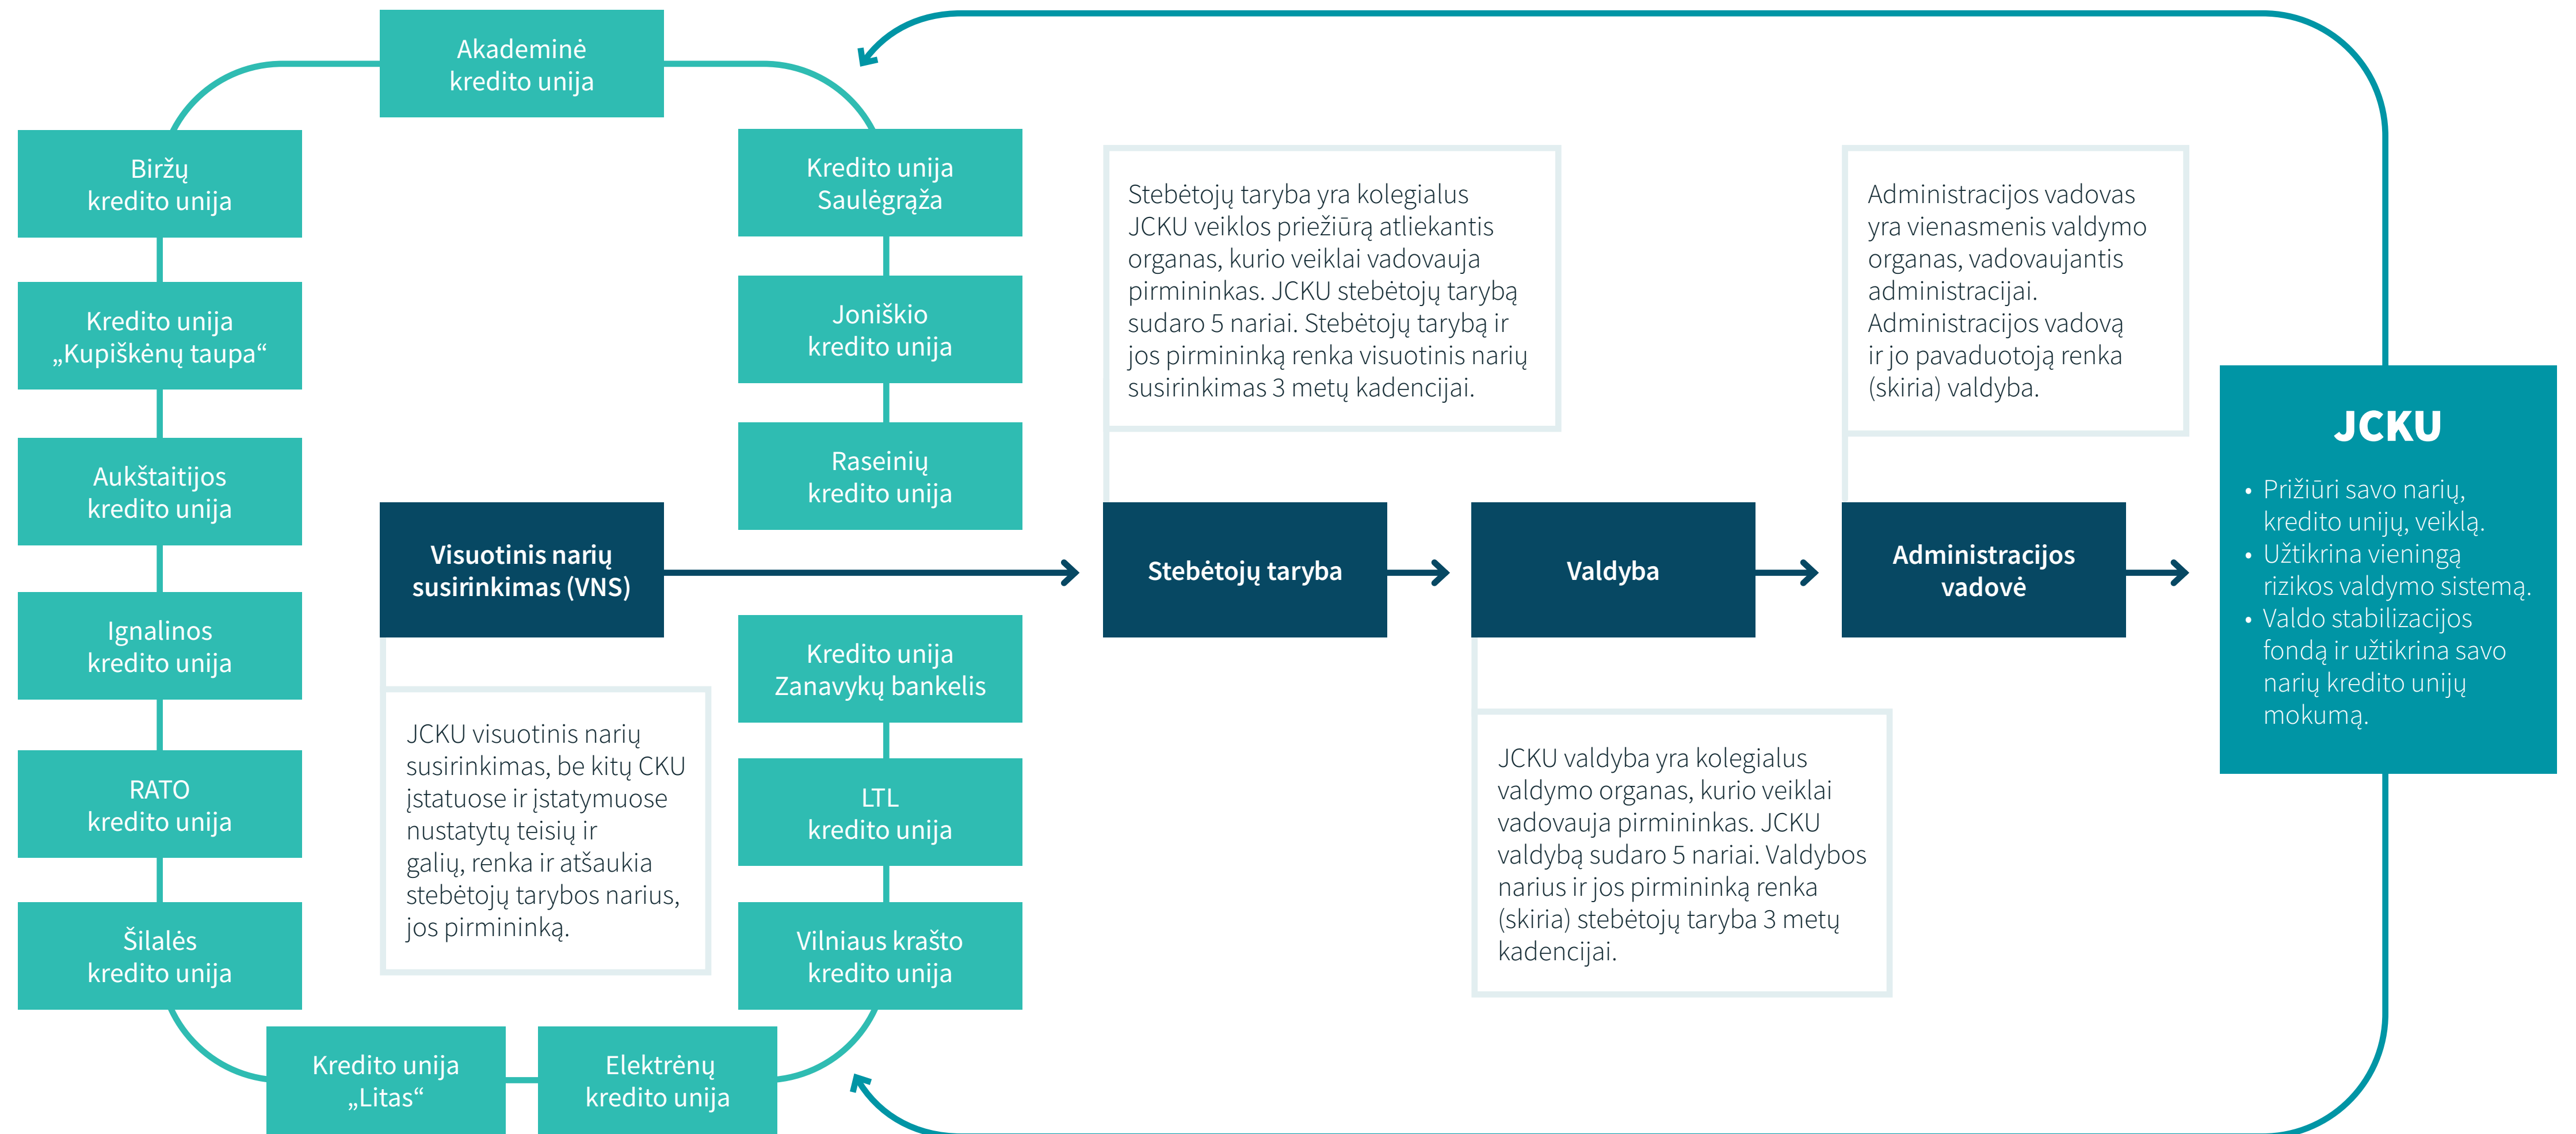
Akademinė kredito unija

Biržų kredito unija

Kredito unija Saulėgrąža

Kredito unija „Kupiškėnų taupa“

Joniškio kredito unija

Aukštaitijos kredito unija

Raseinių kredito unija

Visuotinis narių susirinkimas (VNS)

Ignalinos kredito unija

Kredito unija Zanavykų bankelis

RATO kredito unija

LTL kredito unija

Šilalės kredito unija

Vilniaus krašto kredito unija

Kredito unija „Litas“

Elektrėnų kredito unija

JCKU visuotinis narių susirinkimas, be kitų CKU įstatuose ir įstatymuose nustatytų teisių ir galių, renka ir atšaukia stebėtojų tarybos narius, jos pirmininką.

Stebėtojų taryba yra kolegialus JCKU veiklos priežiūrą atliekantis organas, kurio veiklai vadovauja pirmininkas. JCKU stebėtojų tarybą sudaro 5 nariai. Stebėtojų tarybą ir jos pirmininką renka visuotinis narių susirinkimas 3 metų kadencijai.

Stebėtojų taryba

Valdyba

JCKU valdyba yra kolegialus valdymo organas, kurio veiklai vadovauja pirmininkas. JCKU valdybą sudaro 5 nariai. Valdybos narius ir jos pirmininką renka (skiria) stebėtojų taryba 3 metų kadencijai.

Administracijos vadovas yra vienasmenis valdymo organas, vadovaujantis administracijai. Administracijos vadovą ir jo pavaduotoją renka (skiria) valdyba.

Administracijos vadovė

JCKU

• Prižiūri savo narių, kredito unijų, veiklą.
• Užtikrina vieningą rizikos valdymo sistemą.
• Valdo stabilizacijos fondą ir užtikrina savo narių kredito unijų mokumą.